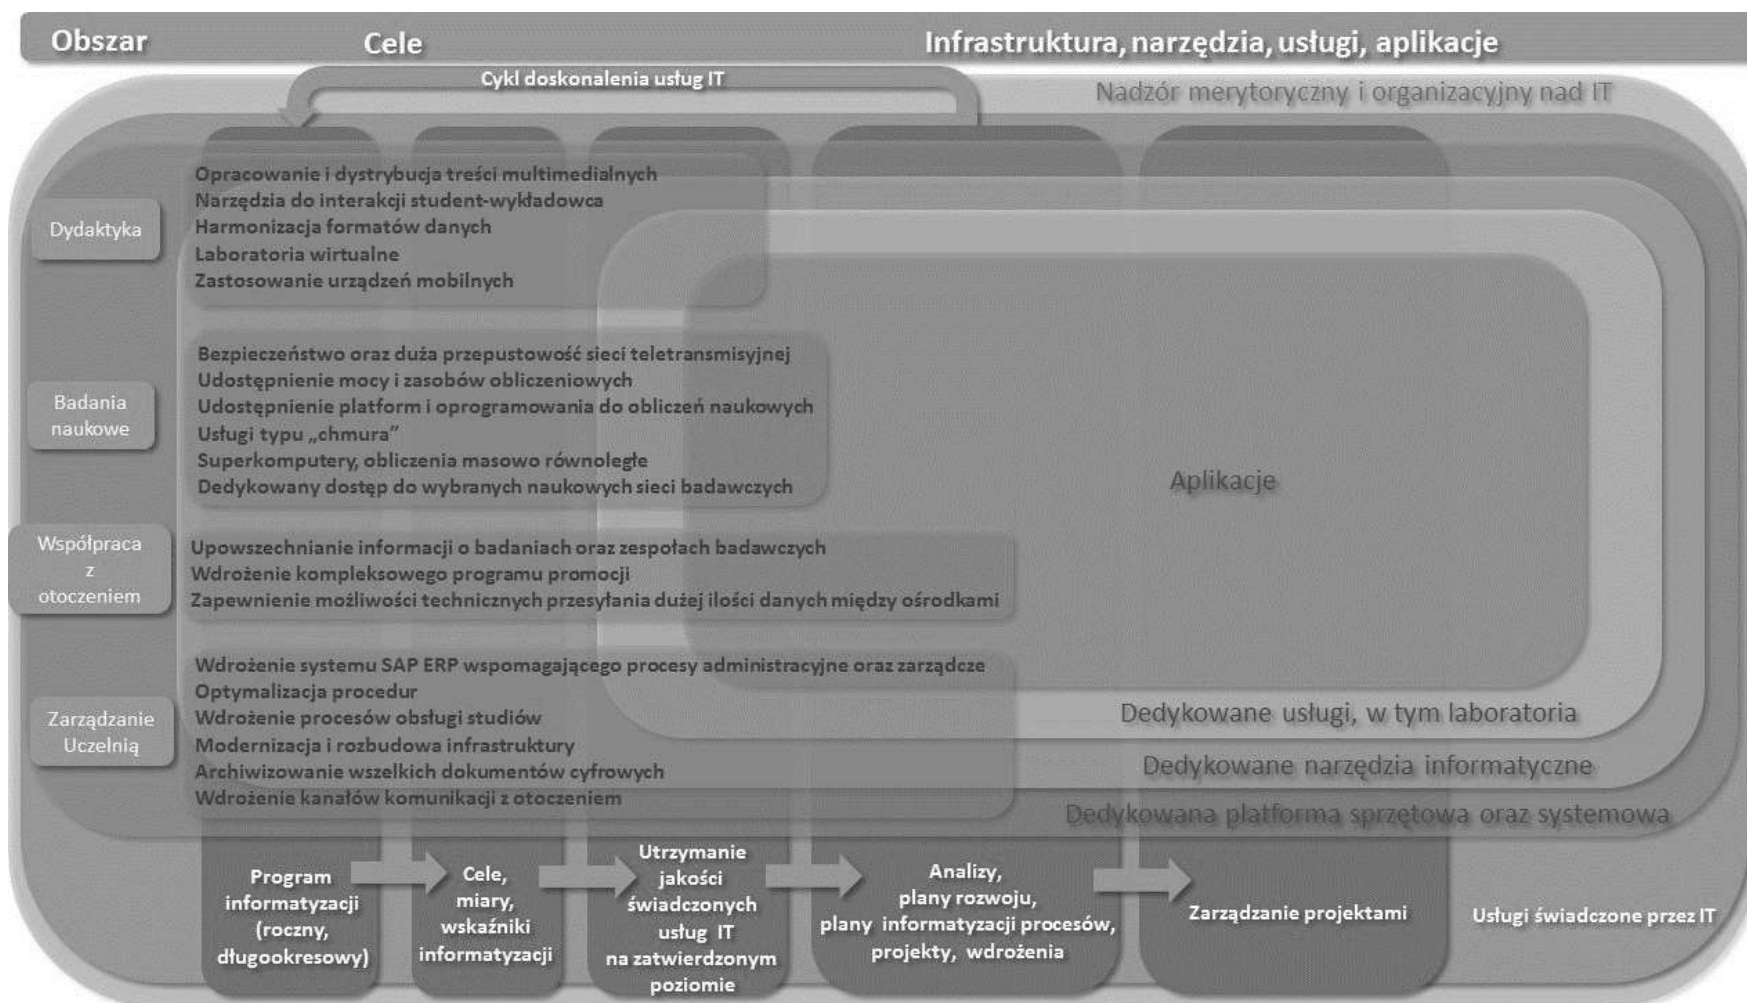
Obszar
Cele
Infrastruktura, narzędzia, usługi, aplikacje

Cykl doskonalenia usług IT
Nadzór merytoryczny i organizacyjny nad IT

Dydaktyka
Opracowanie i dystrybucja treści multimedialnych
Narzędzia do interakcji student-wykładowca
Harmonizacja formatów danych
Laboratoria wirtualne
Zastosowanie urządzeń mobilnych

Badania naukowe
Bezpieczeństwo oraz duża przepustowość sieci teletransmisyjnej
Udostępnienie mocy i zasobów obliczeniowych
Udostępnienie platform i oprogramowania do obliczeń naukowych
Usługi typu „chmura"
Superkomputery, obliczenia masowo równoległe
Dedykowany dostęp do wybranych naukowych sieci badawczych

Aplikacje

Współpraca z otoczeniem
Upowszechnianie informacji o badaniach oraz zespołach badawczych
Wdrożenie kompleksowego programu promocji
Zapewnienie możliwości technicznych przesyłania dużej ilości danych między ośrodkami

Zarządzanie Uczelnią
Wdrożenie systemu SAP ERP wspomagającego procesy administracyjne oraz zarządcze
Optymalizacja procedur
Wdrożenie procesów obsługi studiów
Modernizacja i rozbudowa infrastruktury
Archiwizowanie wszelkich dokumentów cyfrowych
Wdrożenie kanałów komunikacji z otoczeniem

Dedykowane usługi, w tym laboratoria
Dedykowane narzędzia informatyczne
Dedykowana platforma sprzętowa oraz systemowa

Program informatyzacji (roczny, długookresowy)
Cele, miary, wskaźniki informatyzacji
Utrzymanie jakości świadczonych usług IT na zatwierdzonym poziomie
Analizy, plany rozwoju, plany informatyzacji procesów, projekty, wdrożenia
Zarządzanie projektami
Usługi świadczone przez IT